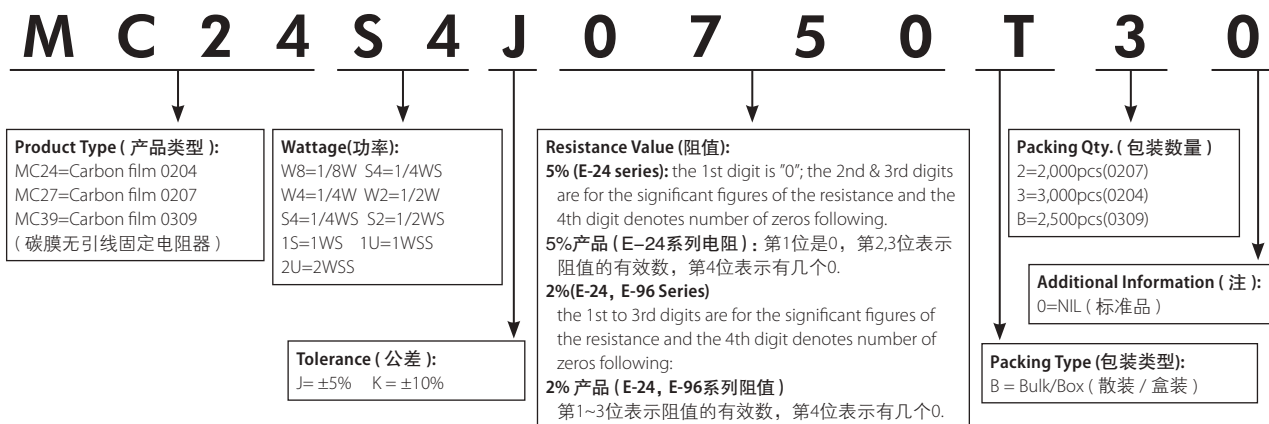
M C 2 4 S 4 J 0 7 5 0 T 3 0

**Product Type ( 产品类型 ):**
MC24=Carbon film 0204
MC27=Carbon film 0207
MC39=Carbon film 0309
( 碳膜无引线固定电阻器 )

**Wattage(功率):**
W8=1/8W S4=1/4WS
W4=1/4W W2=1/2W
S4=1/4WS S2=1/2WS
1S=1WS 1U=1WSS
2U=2WSS

**Tolerance ( 公差 ):**
J= ±5% K = ±10%

**Resistance Value (阻值):**
**5% (E-24 series):** the 1st digit is "0"; the 2nd & 3rd digits are for the significant figures of the resistance and the 4th digit denotes number of zeros following.
**5%产品 ( E–24系列电阻 ) :** 第1位是0，第2,3位表示阻值的有效数数，第4位表示有几个0.
**2%(E-24，E-96 Series)**
the 1st to 3rd digits are for the significant figures of the resistance and the 4th digit denotes number of zeros following:
**2% 产品 ( E-24，E-96系列阻值 )**
第1~3位表示阻值的有效数，第4位表示有几个0.

**Packing Qty. ( 包装数量 )**
2=2,000pcs(0207)
3=3,000pcs(0204)
B=2,500pcs(0309)

**Additional Information ( 注 ):**
0=NIL ( 标准品 )

**Packing Type (包装类型):**
B = Bulk/Box ( 散装 / 盒装 )